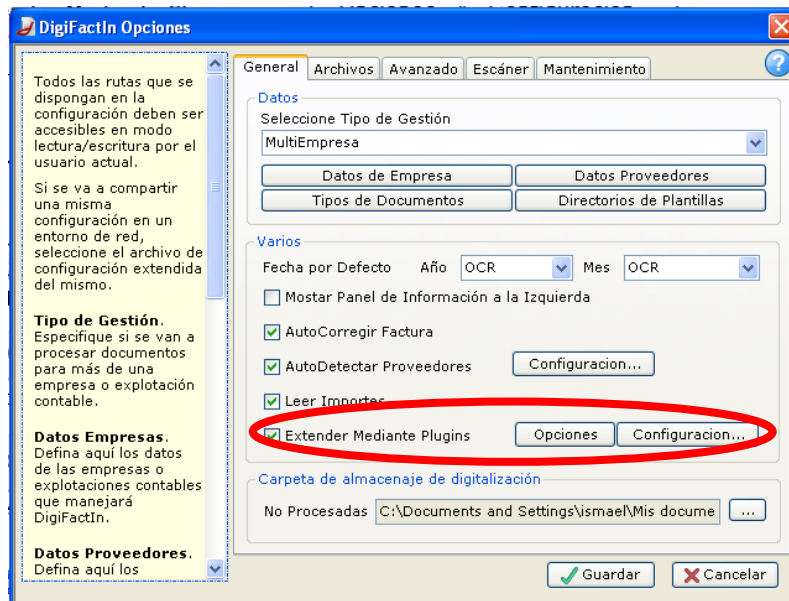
DigiFactIn Opciones

Todos las rutas que se dispongan en la configuración deben ser accesibles en modo lectura/escritura por el usuario actual.

Si se va a compartir una misma configuración en un entorno de red, seleccione el archivo de configuración extendida del mismo.

**Tipo de Gestión**. Especifique si se van a procesar documentos para más de una empresa o explotación contable.

**Datos Empresas**. Defina aquí los datos de las empresas o explotaciones contables que manejará DigiFactIn.

**Datos Proveedores**. Defina aquí los

General | Archivos | Avanzado | Escáner | Mantenimiento

Datos
Seleccione Tipo de Gestión
MultiEmpresa
Datos de Empresa | Datos Proveedores
Tipos de Documentos | Directorios de Plantillas

Varios
Fecha por Defecto Año OCR Mes OCR
Mostar Panel de Información a la Izquierda
AutoCorregir Factura
AutoDetectar Proveedores Configuracion...
Leer Importes
Extender Mediante Plugins Opciones Configuracion...

Carpeta de almacenaje de digitalización
No Procesadas C:\Documents and Settings\ismael\Mis docume ...

Guardar Cancelar